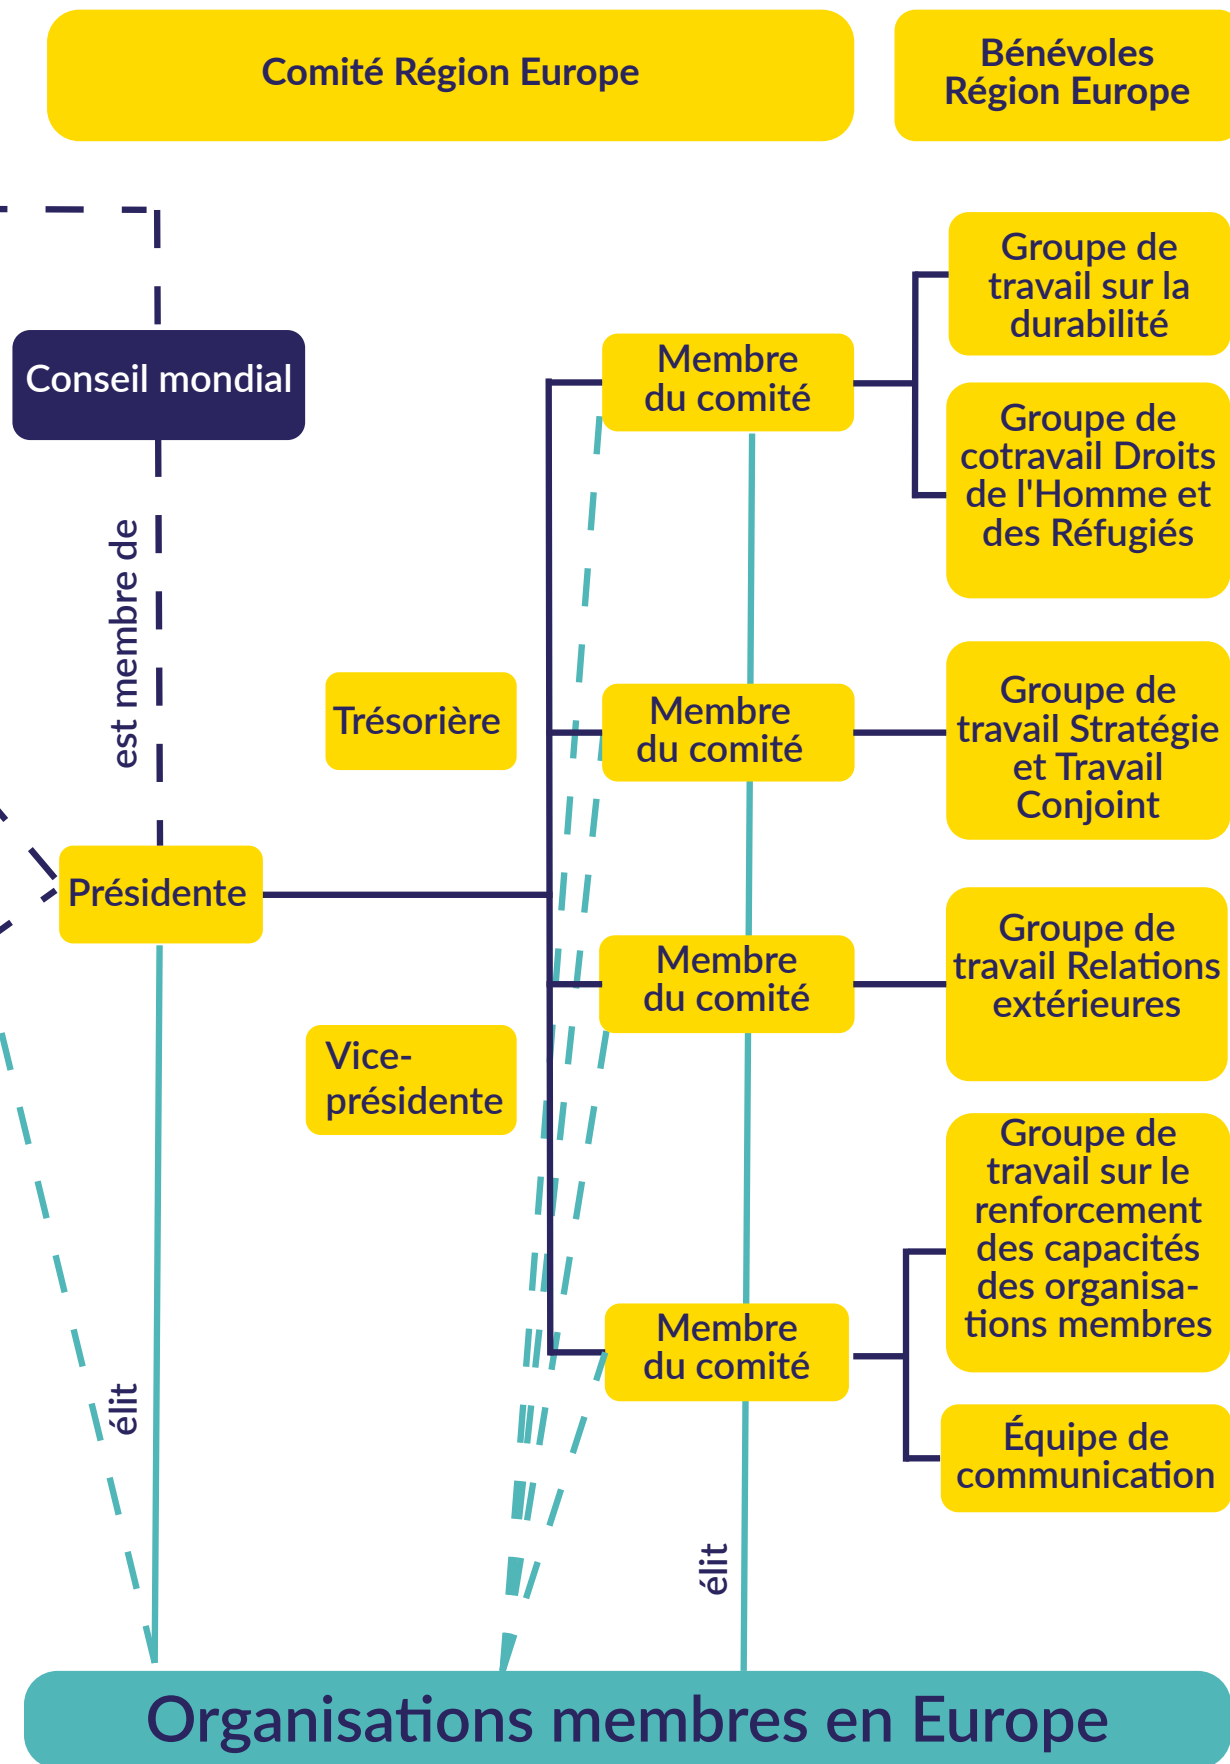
Comité Région Europe

Bénévoles Région Europe

Conseil mondial

est membre de

Membre du comité

Groupe de travail sur la durabilité

Groupe de cotravail Droits de l'Homme et des Réfugiés

Trésorière

Membre du comité

Groupe de travail Stratégie et Travail Conjoint

Présidente

Membre du comité

Groupe de travail Relations extérieures

Vice-présidente

Groupe de travail sur le renforcement des capacités des organisations membres

Membre du comité

Équipe de communication

élit

élit

Organisations membres en Europe